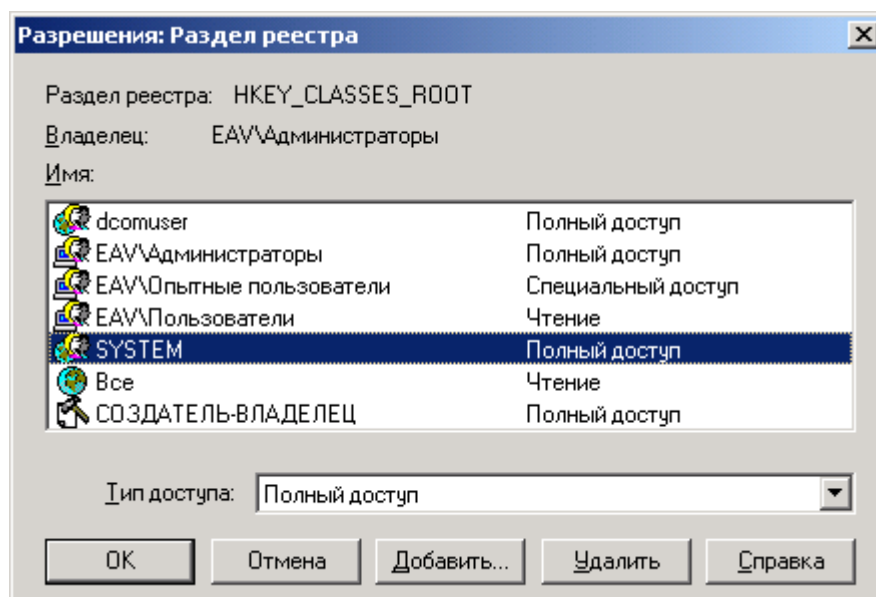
Разрешения: Раздел реестра

Раздел реестра: HKEY_CLASSES_ROOT

Владелец: EAV\Администраторы

Имя:

| | |
|---|---|
| dcomuser | Полный доступ |
| EAV\Администраторы | Полный доступ |
| EAV\Опытные пользователи | Специальный доступ |
| EAV\Пользователи | Чтение |
| SYSTEM | Полный доступ |
| Все | Чтение |
| СОЗДАТЕЛЬ-ВЛАДЕЛЕЦ | Полный доступ |

Тип доступа: Полный доступ

OK Отмена Добавить... Удалить Справка